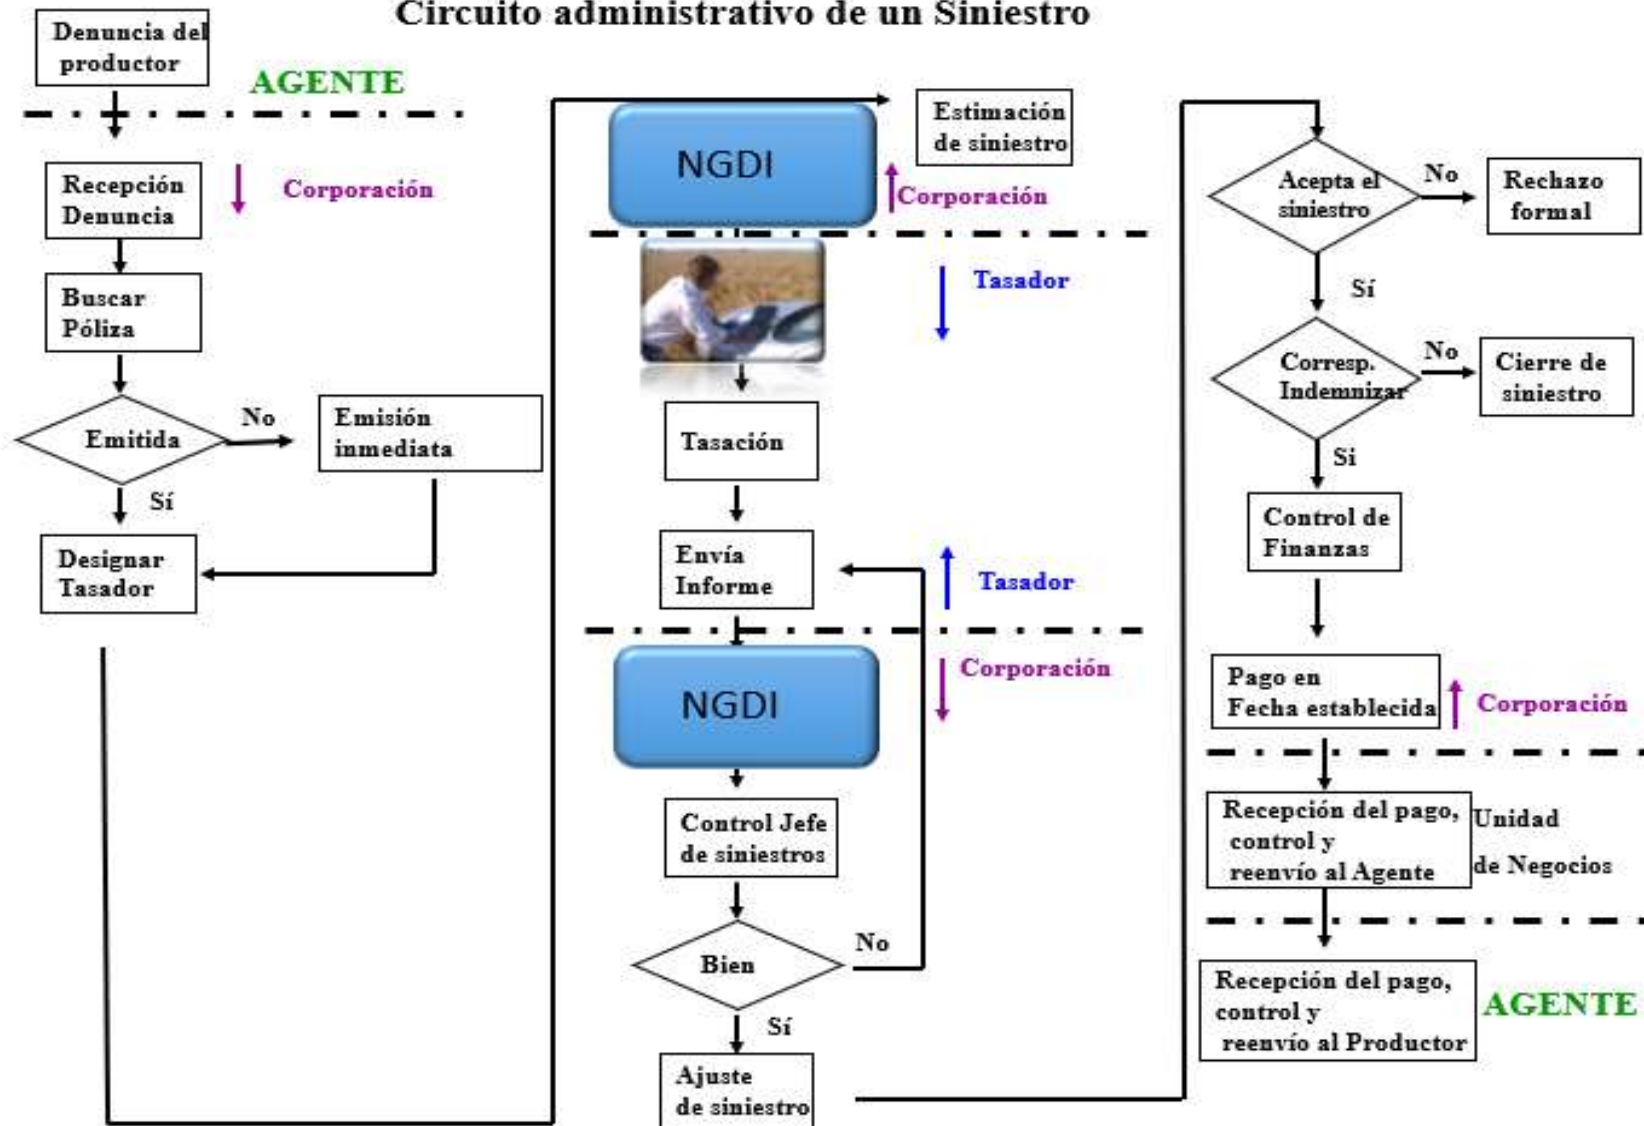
Circuito administrativo de un Siniestro

Denuncia del productor

AGENTE

Recepción Denuncia

Corporación

Buscar Póliza

Emitida

No

Emisión inmediata

Sí

Designar Tasador

NGDI

Estimación de siniestro

Corporación

Tasador

Tasación

Envía Informe

Tasador

NGDI

Corporación

Control Jefe de siniestros

Bien

No

Sí

Ajuste de siniestro

Acepta el siniestro

No

Rechazo formal

Sí

Corresp. Indemnizar

No

Cierre de siniestro

Si

Control de Finanzas

Pago en Fecha establecida

Corporación

Recepción del pago, control y reenvío al Agente

Unidad de Negocios

Recepción del pago, control y reenvío al Productor

AGENTE